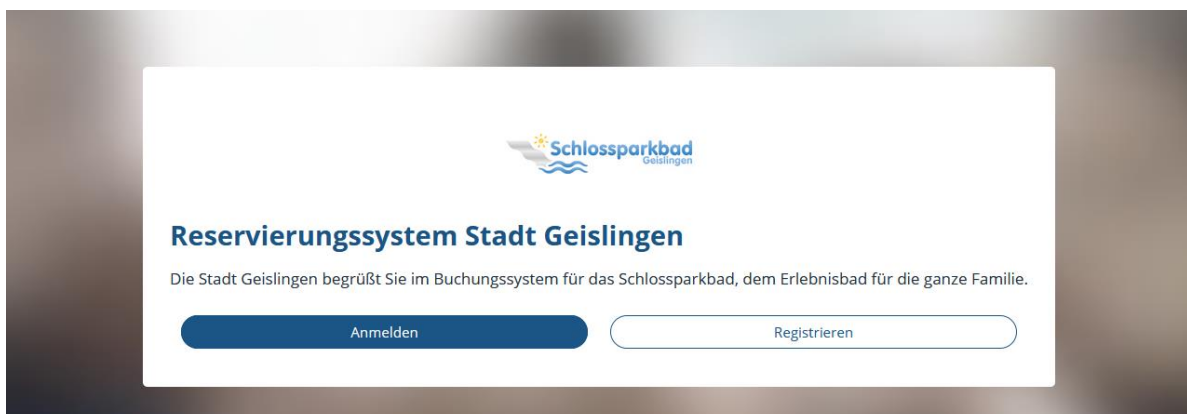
Schlossparkbad
Geislingen

Reservierungssystem Stadt Geislingen

Die Stadt Geislingen begrüßt Sie im Buchungssystem für das Schlossparkbad, dem Erlebnisbad für die ganze Familie.

Anmelden

Registrieren